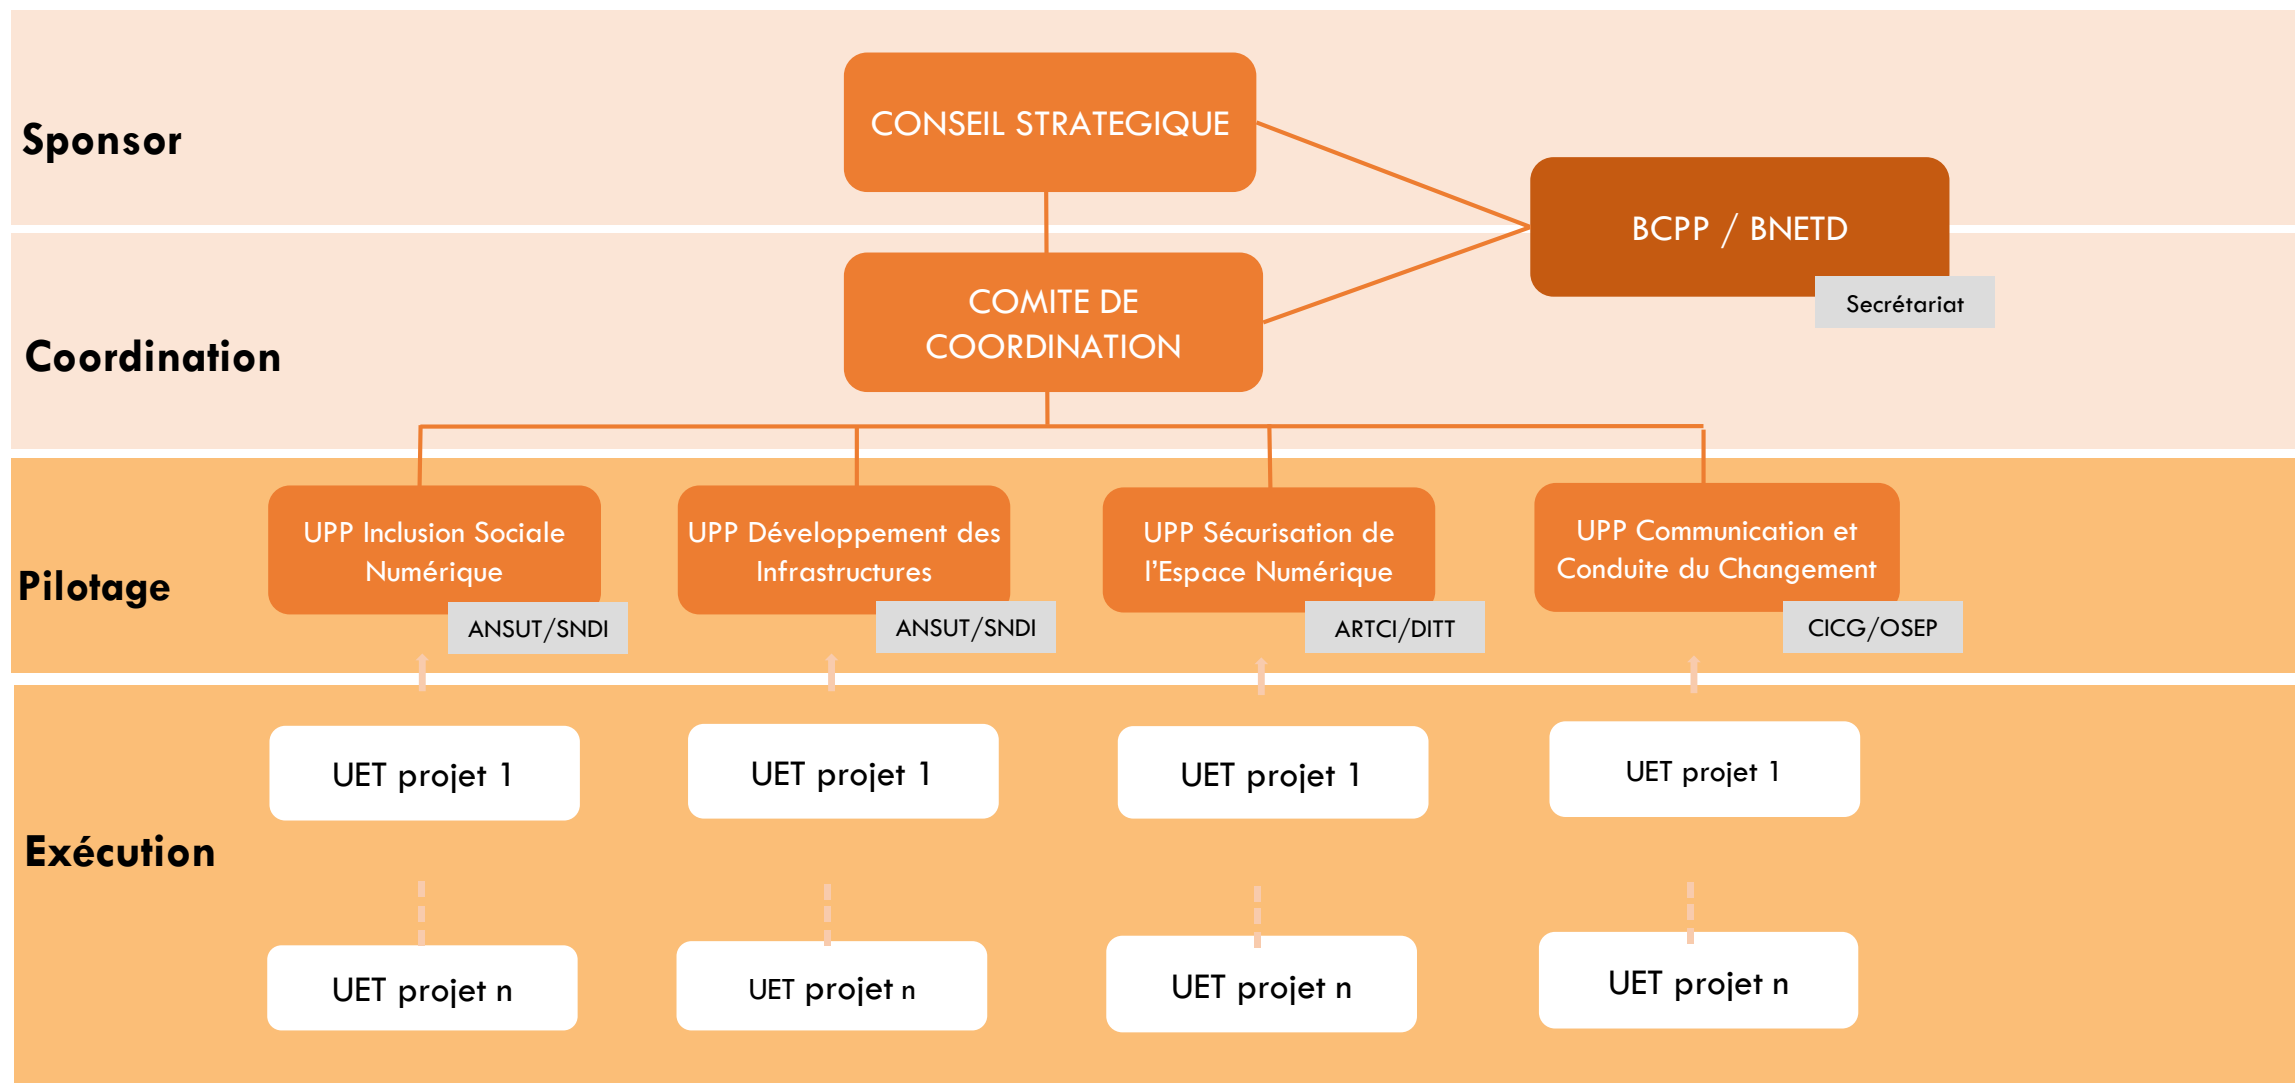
Sponsor

CONSEIL STRATEGIQUE

BCPP / BNETD

Secrétariat

Coordination

COMITE DE COORDINATION

Pilotage

UPP Inclusion Sociale Numérique

ANSUT/SNDI

UPP Développement des Infrastructures

ANSUT/SNDI

UPP Sécurisation de l'Espace Numérique

ARTCI/DITT

UPP Communication et Conduite du Changement

CICG/OSEP

Exécution

UET projet 1

UET projet 1

UET projet 1

UET projet 1

UET projet n

UET projet n

UET projet n

UET projet n